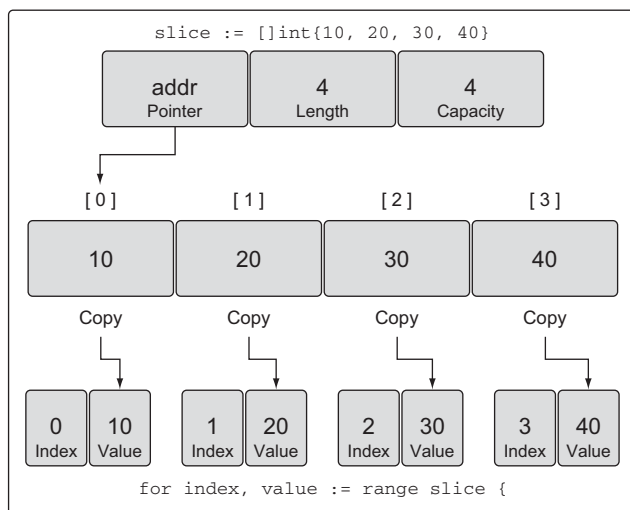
slice := []int{10, 20, 30, 40}

addr
Pointer

4
Length

4
Capacity

[0]
[1]
[2]
[3]

10
20
30
40

Copy
Copy
Copy
Copy

0
Index
10
Value

1
Index
20
Value

2
Index
30
Value

3
Index
40
Value

for index, value := range slice {